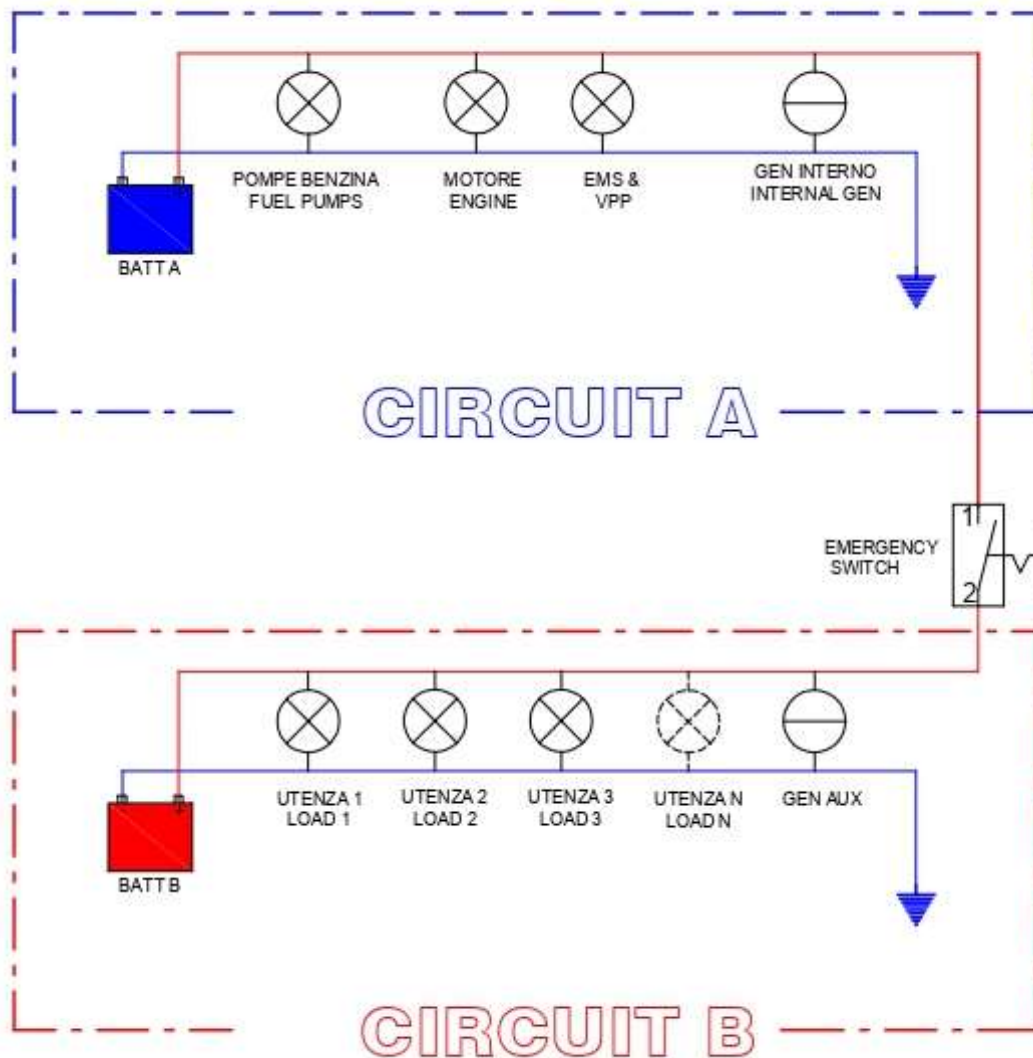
POMPE BENZINA
FUEL PUMPS

MOTORE
ENGINE

EMS &
VPP

GEN INTERNO
INTERNAL GEN

BATT A

CIRCUIT A

1

EMERGENCY
SWITCH

2

UTENZA 1
LOAD 1

UTENZA 2
LOAD 2

UTENZA 3
LOAD 3

UTENZA N
LOAD N

GEN AUX

BATT B

CIRCUIT B